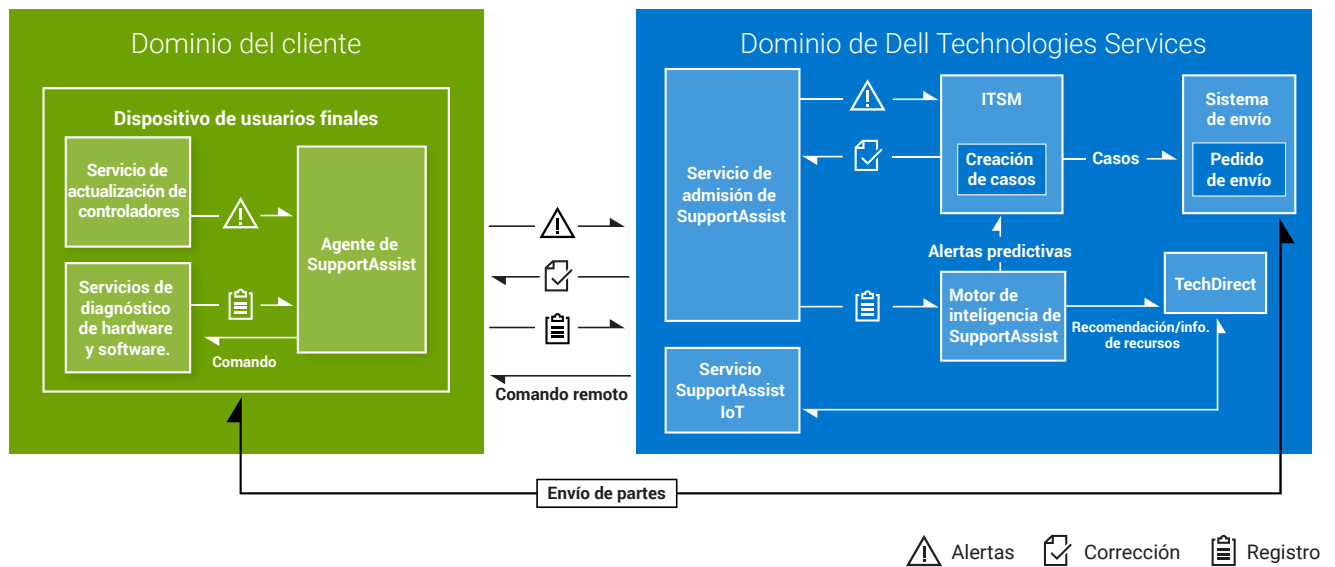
Dominio del cliente

Dispositivo de usuarios finales

Servicio de actualización de controladores

Servicios de diagnóstico de hardware y software.

Agente de SupportAssist

Comando

Comando remoto

Dominio de Dell Technologies Services

Servicio de admisión de SupportAssist

ITSM

Creación de casos

Casos

Sistema de envío

Pedido de envío

Alertas predictivas

Motor de inteligencia de SupportAssist

TechDirect

Recomendación/info. de recursos

Servicio SupportAssist IoT

Envío de partes

Alertas

Corrección

Registro